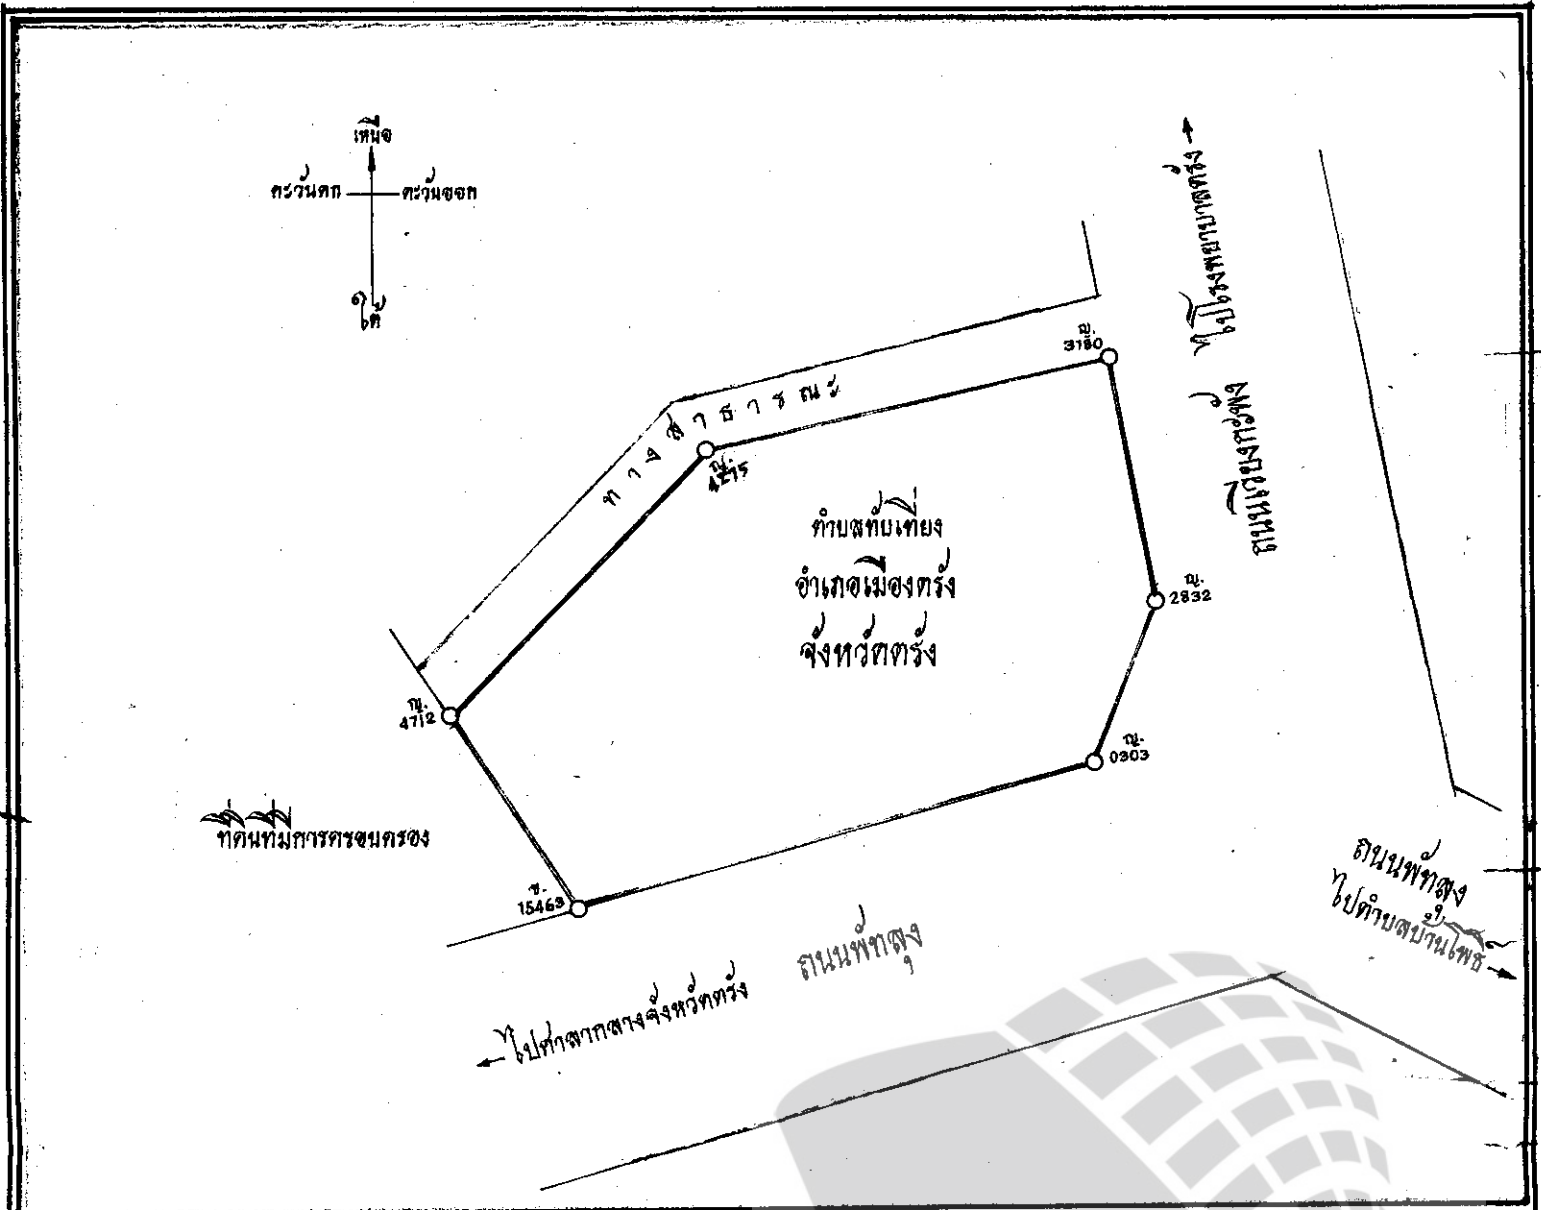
เหนือ
ตะวันตก
ตะวันออก
ใต้

ทางสาธารณะ

ญ. 3150

ญ. 4575

ถนนเวียงกะพัง
ไปโรงพยาบาลตรัง

ตำบลทับเที่ยง
อำเภอเมืองตรัง
จังหวัดตรัง

ญ. 2832

ญ. 4712

ญ. 0303

ที่ดินที่มีการครอบครอง

ช. 15463

ถนนพัทลุง
ไปตำบลบ้านโพธิ์

ถนนพัทลุง

ไปศาลากลางจังหวัดตรัง